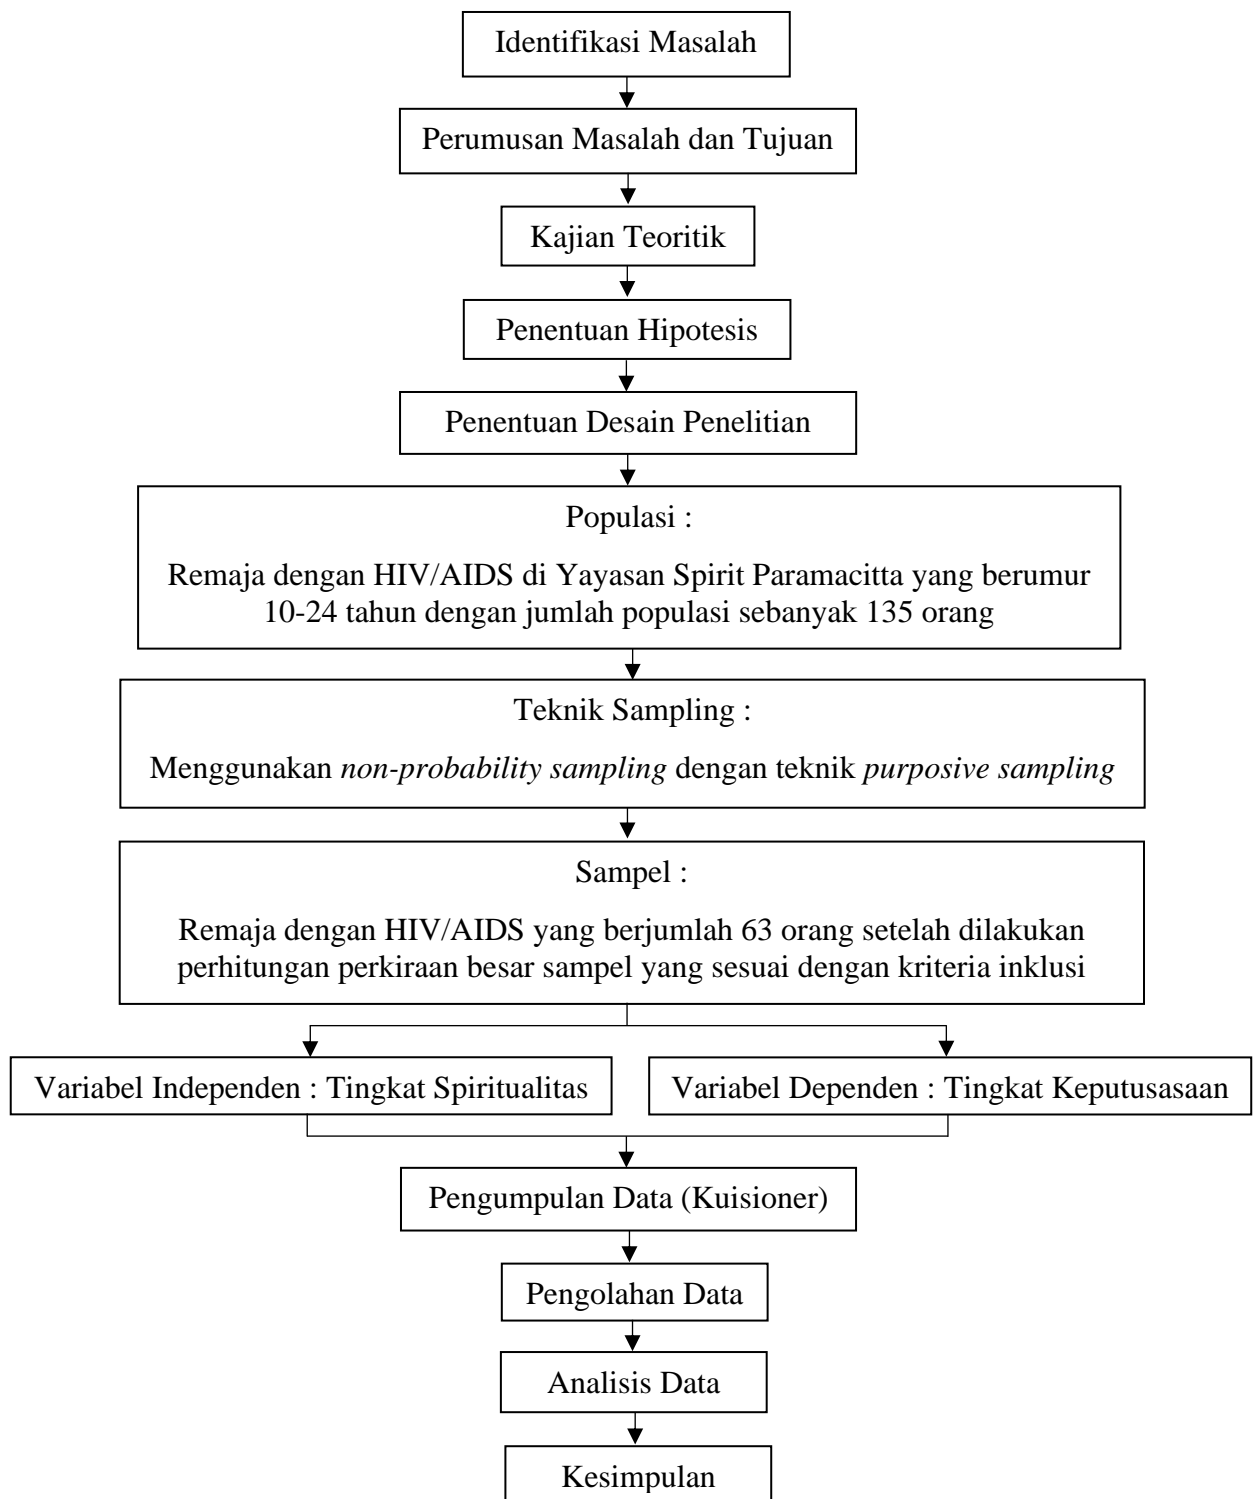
Identifikasi Masalah

Perumusan Masalah dan Tujuan

Kajian Teoritik

Penentuan Hipotesis

Penentuan Desain Penelitian

Populasi :

Remaja dengan HIV/AIDS di Yayasan Spirit Paramacitta yang berumur 10-24 tahun dengan jumlah populasi sebanyak 135 orang

Teknik Sampling :

Menggunakan *non-probability sampling* dengan teknik *purposive sampling*

Sampel :

Remaja dengan HIV/AIDS yang berjumlah 63 orang setelah dilakukan perhitungan perkiraan besar sampel yang sesuai dengan kriteria inklusi

Variabel Independen : Tingkat Spiritualitas

Variabel Dependen : Tingkat Keputusasaan

Pengumpulan Data (Kuisioner)

Pengolahan Data

Analisis Data

Kesimpulan